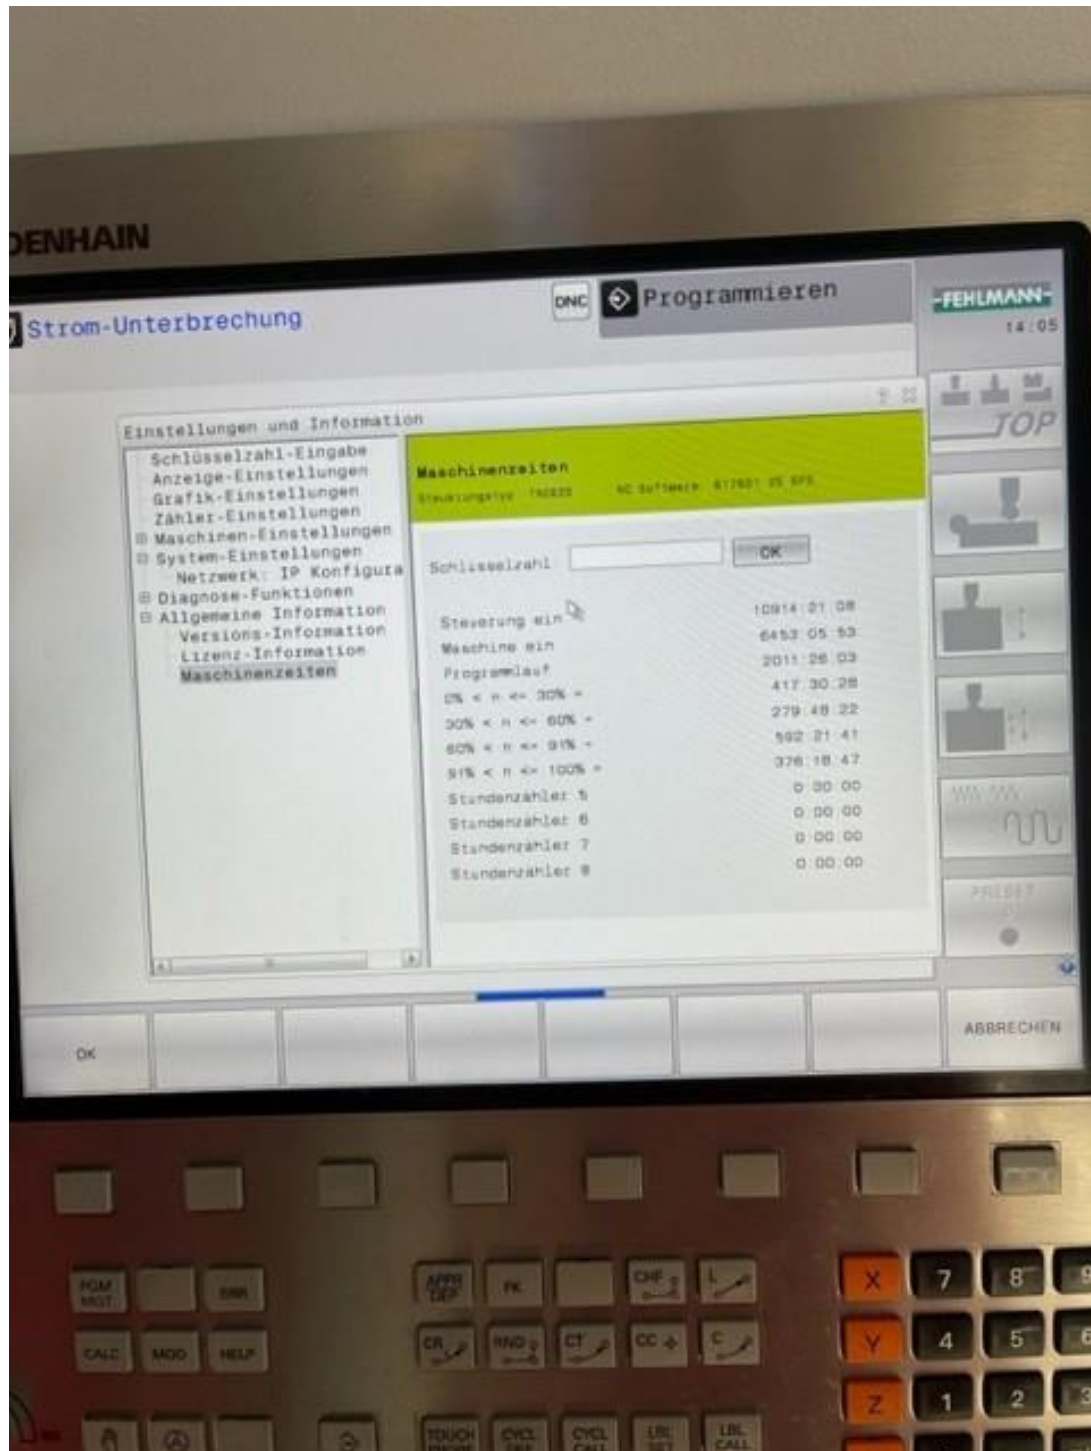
DENHAIN

Strom-Unterbrechung

DNC Programmieren

FEHLMANN
14:05

TOP

Einstellungen und Information

Schlüsselzahl-Eingabe
Anzeige-Einstellungen
Grafik-Einstellungen
Zähler-Einstellungen
Maschinen-Einstellungen
System-Einstellungen
Netzwerk: IP Konfigura
Diagnose-Funktionen
Allgemeine Information
Versions-Information
Lizenz-Information
Maschinenzeiten

Maschinenzeiten
Steuerungstyp: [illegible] NC Software: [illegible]

Schlüsselzahl OK

| | |
|---|---|
| Steuerung ein | 10914:21:08 |
| Maschine ein | 6453:05:53 |
| Programmlauf | 2011:26:03 |
| 0% < n <= 30% = | 417:30:28 |
| 30% < n <= 60% = | 279:48:22 |
| 60% < n <= 91% = | 592:21:41 |
| 91% < n <= 100% = | 376:18:47 |
| Stundenzähler 5 | 0:00:00 |
| Stundenzähler 6 | 0:00:00 |
| Stundenzähler 7 | 0:00:00 |
| Stundenzähler 8 | 0:00:00 |

PRESET

OK

ABBRECHEN

PGM MGT
ERR
CALC
MOD
HELP
APPR DEP
FK
CHF
L
CR
RND
CT
CC
C
TOUCH PROBE
CYCL DEF
CYCL CALL
LBL SET
LBL CALL
X
Y
Z
7
8
4
5
1
2